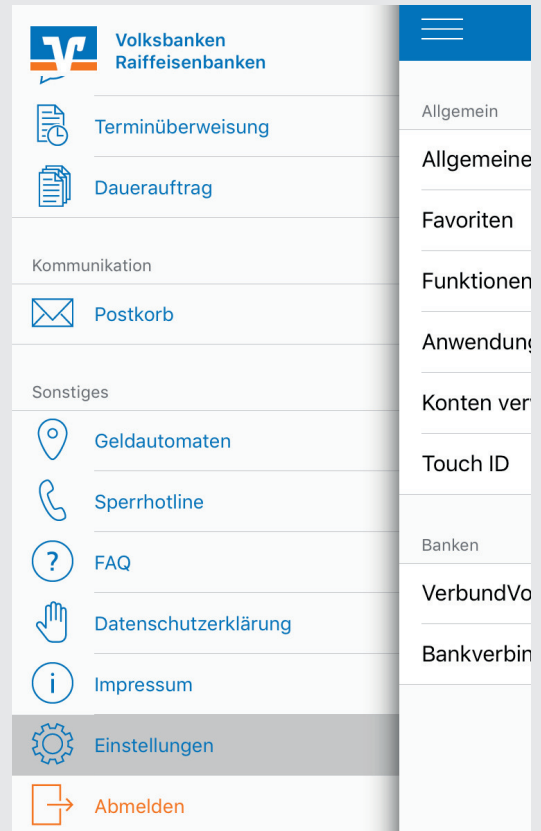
Volksbanken Raiffeisenbanken

Terminüberweisung

Dauerauftrag

Kommunikation

Postkorb

Sonstiges

Geldautomaten

Sperrhotline

FAQ

Datenschutzerklärung

Impressum

Einstellungen

Abmelden

Allgemein

Allgemeine

Favoriten

Funktionen

Anwendung

Konten ver

Touch ID

Banken

VerbundVo

Bankverbin